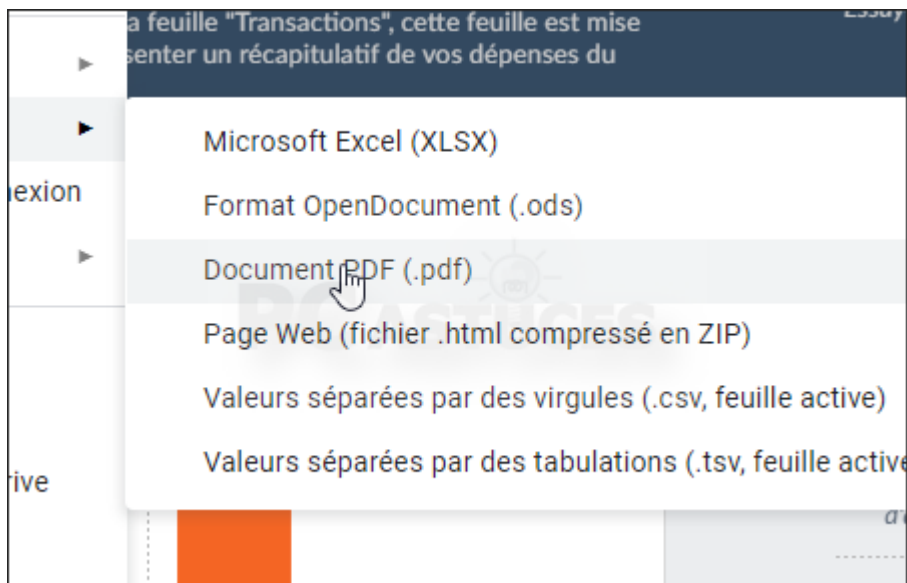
a feuille "Transactions", cette feuille est mise
senter un récapitulatif de vos dépenses du

Essay

nexion

rive

Microsoft Excel (XLSX)
Format OpenDocument (.ods)
Document PDF (.pdf)
Page Web (fichier .html compressé en ZIP)
Valeurs séparées par des virgules (.csv, feuille active)
Valeurs séparées par des tabulations (.tsv, feuille active

PC ASTUCES